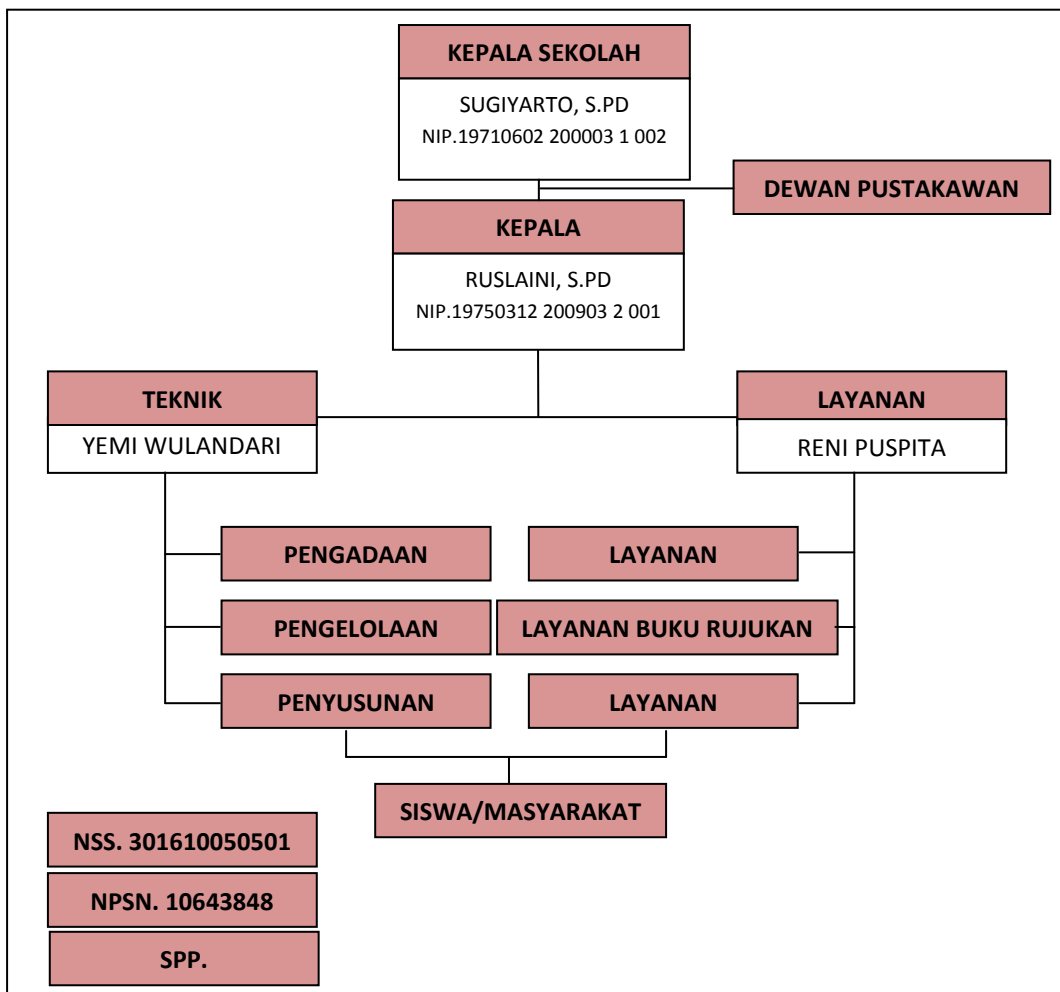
KEPALA SEKOLAH

SUGIYARTO, S.PD

NIP.19710602 200003 1 002

DEWAN PUSTAKAWAN

KEPALA

RUSLAINI, S.PD

NIP.19750312 200903 2 001

TEKNIK

YEMI WULANDARI

LAYANAN

RENI PUSPITA

PENGADAAN

PENGELOLAAN

PENYUSUNAN

LAYANAN

LAYANAN BUKU RUJUKAN

LAYANAN

SISWA/MASYARAKAT

NSS. 301610050501

NPSN. 10643848

SPP.